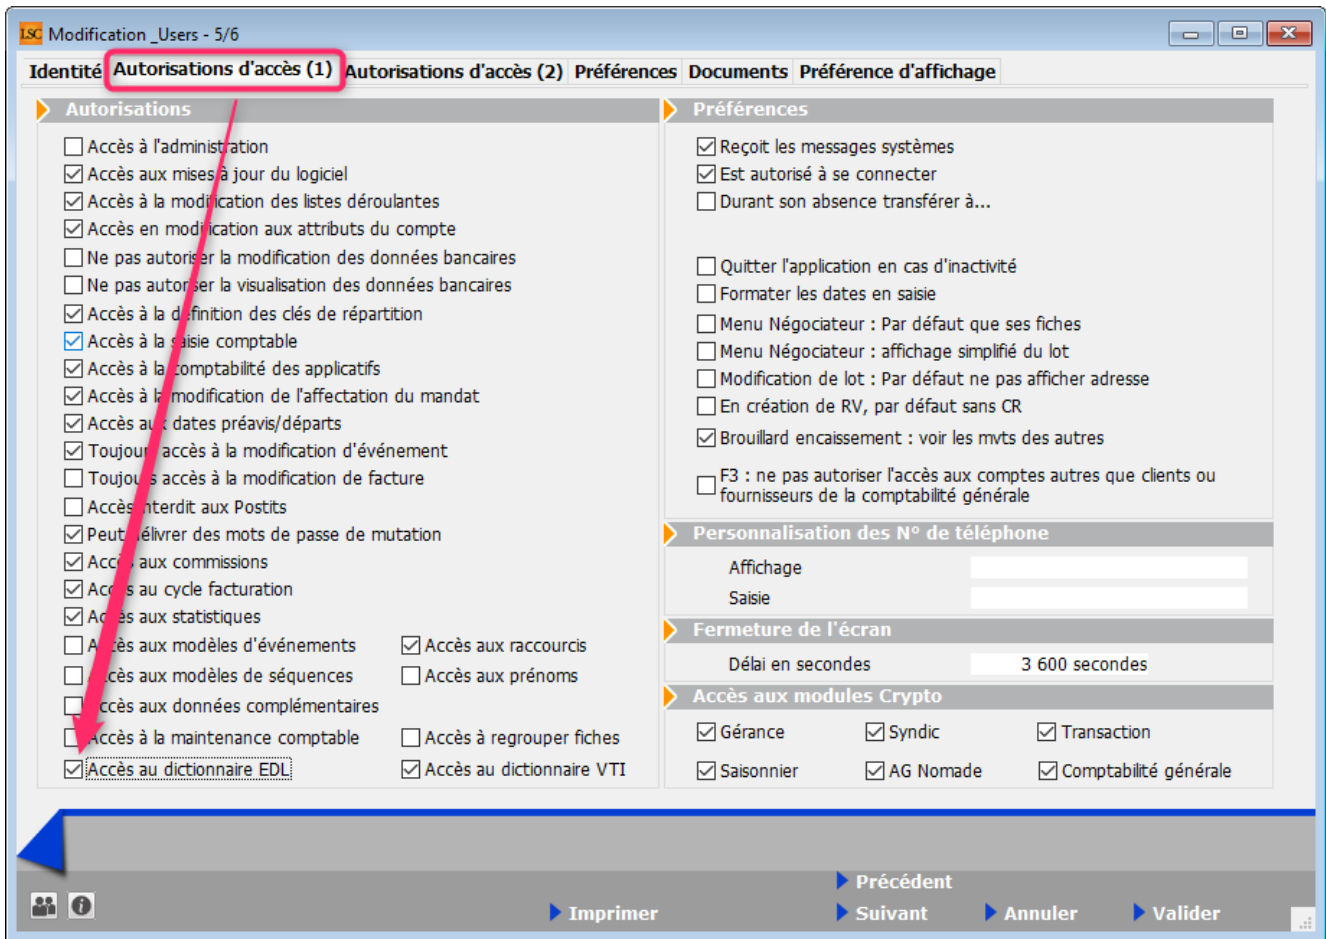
LSC Modification _Users - 5/6

Identité | Autorisations d'accès (1) | Autorisations d'accès (2) | Préférences | Documents | Préférence d'affichage

Autorisations

Accès à l'administration
Accès aux mises à jour du logiciel
Accès à la modification des listes déroulantes
Accès en modification aux attributs du compte
Ne pas autoriser la modification des données bancaires
Ne pas autoriser la visualisation des données bancaires
Accès à la définition des clés de répartition
Accès à la saisie comptable
Accès à la comptabilité des applicatifs
Accès à la modification de l'affectation du mandat
Accès aux dates préavis/départs
Toujours accès à la modification d'événement
Toujours accès à la modification de facture
Accès interdit aux Postits
Peut délivrer des mots de passe de mutation
Accès aux commissions
Accès au cycle facturation
Accès aux statistiques
Accès aux modèles d'événements
Accès aux raccourcis
Accès aux modèles de séquences
Accès aux prénoms
Accès aux données complémentaires
Accès à la maintenance comptable
Accès à regrouper fiches
Accès au dictionnaire EDL
Accès au dictionnaire VTI

Préférences

Reçoit les messages systèmes
Est autorisé à se connecter
Durant son absence transférer à...
Quitter l'application en cas d'inactivité
Formater les dates en saisie
Menu Négociateur : Par défaut que ses fiches
Menu Négociateur : affichage simplifié du lot
Modification de lot : Par défaut ne pas afficher adresse
En création de RV, par défaut sans CR
Brouillard encaissement : voir les mvts des autres
F3 : ne pas autoriser l'accès aux comptes autres que clients ou fournisseurs de la comptabilité générale

Personnalisation des N° de téléphone
Affichage
Saisie

Fermeture de l'écran
Délai en secondes 3 600 secondes

Accès aux modules Crypto
Gérance
Syndic
Transaction
Saisonnier
AG Nomade
Comptabilité générale

Précédent
Imprimer
Suivant
Annuler
Valider